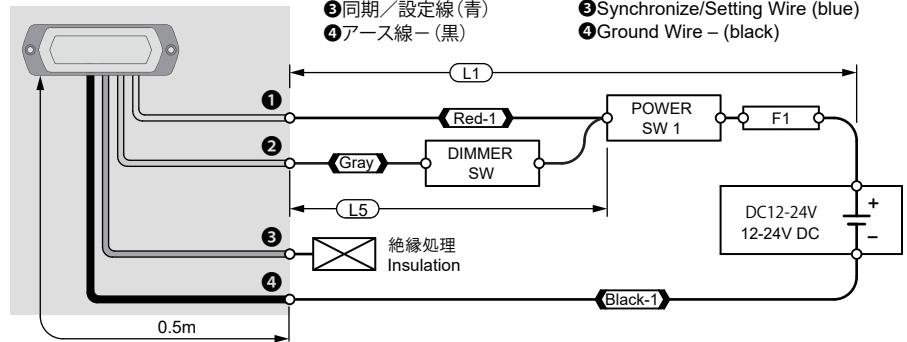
❸同期／設定線（青）
❹アース線－（黒）

❸Synchronize/Setting Wire (blue)
❹Ground Wire – (black)

L1

❶
Red-1
POWER SW 1
F1

❷
Gray
DIMMER SW

L5

DC12-24V
12-24V DC
+
–

❸
絶縁処理
Insulation

❹
Black-1

0.5m